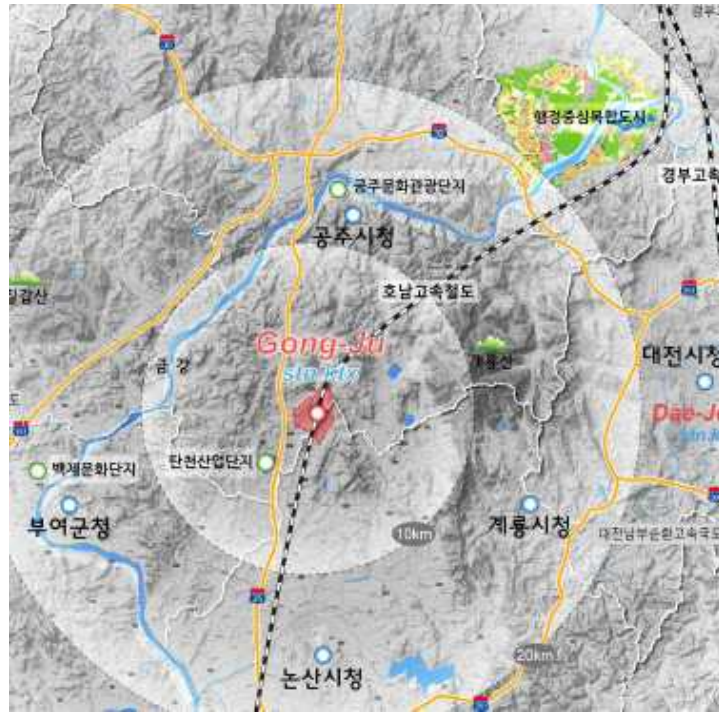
행정중심복합도시

경부고속

공주문화관광단지

공주시청

칠갑산

호남고속철도

Gong-Ju

Sin Kio

금강

계룡산

대전시청

도

Dae-Je

Sin Kio

백제문화단지

탄천산업단지

부여군청

계룡시청

10km

대전남부순환고속국도

논산시청

20km